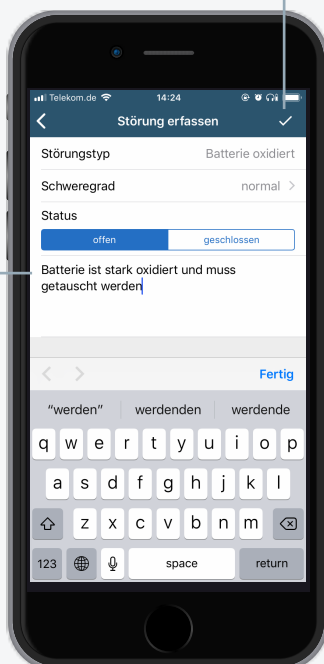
Telekom.de 14:24

Störung erfassen

Störungstyp Batterie oxidiert

Schweregrad normal

Status

offen geschlossen

Batterie ist stark oxidiert und muss getauscht werden

Fertig

"werden" werdenden werdende

q w e r t z u i o p
a s d f g h j k l
z x c v b n m
123 space return